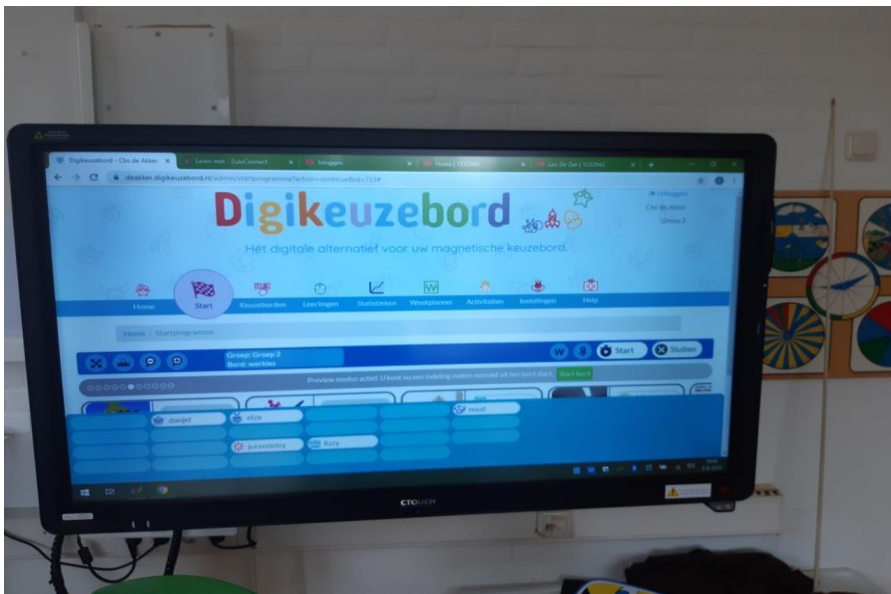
Digikeuzebord - Cbs de Akker
Leren met - ZuluConnect
Inloggen
Home | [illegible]
Les. De Zee | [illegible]

deakker.digikeuzebord.nl/admin/startprogramma?action=continueBord=723#

Uitloggen
Cbs de Akker
Groep 2

Digikeuzebord

Hét digitale alternatief voor uw magnetische keuzebord.

Home
Start
Keuzeborden
Leerlingen
Statistieken
Weekplanner
Activiteiten
Instellingen
Help

Home | Startprogramma

Groep: Groep 2
Bord: werkles

Start
Sluiten

Preview modus actief. U kunt nu een indeling maken voordat u het bord start. Start bord

daniel
eliza
nissal
jurrendeley
Ezzy

CTOUCH